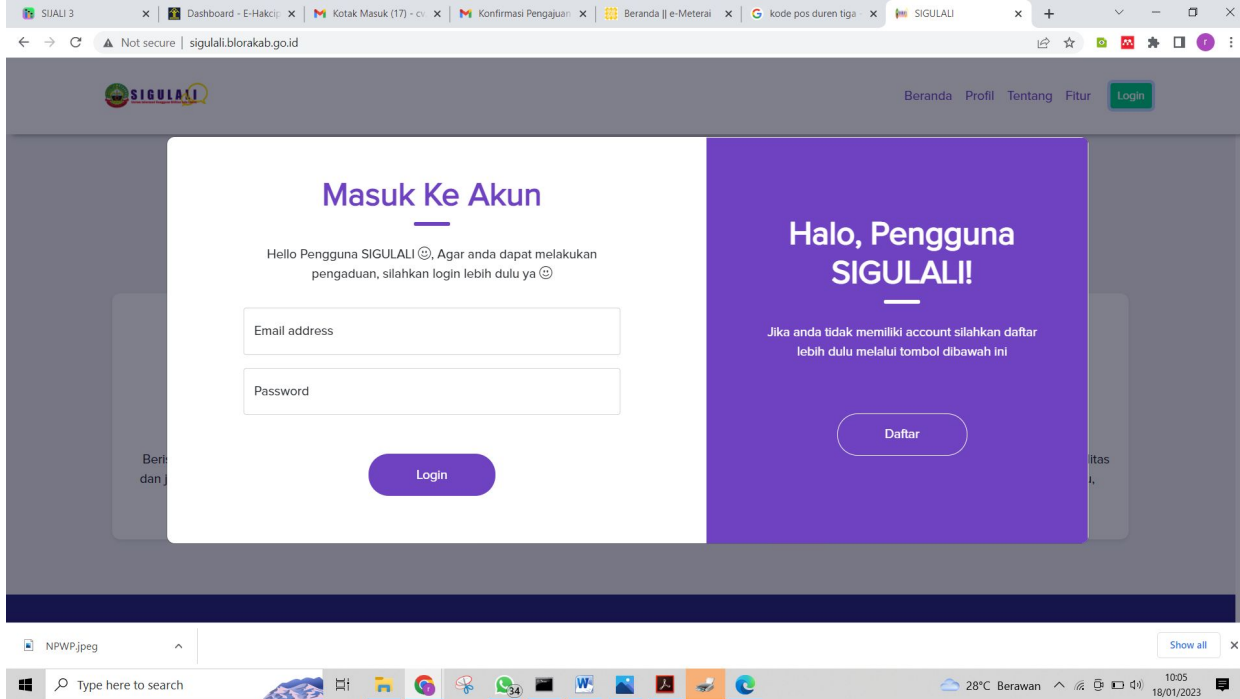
SIJALI 3 | Dashboard - E-Hakcip | Kotak Masuk (17) - cv | Konfirmasi Pengajuan | Beranda || e-Meterai | kode pos duren tiga | SIGULALI

Not secure | sigulali.blorakab.go.id

SIGULALI

Beranda Profil Tentang Fitur Login

Masuk Ke Akun

Hello Pengguna SIGULALI ☺, Agar anda dapat melakukan pengaduan, silahkan login lebih dulu ya ☺

Email address

Password

Login

Halo, Pengguna SIGULALI!

Jika anda tidak memiliki account silahkan daftar lebih dulu melalui tombol dibawah ini

Daftar

Beri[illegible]
dan j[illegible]

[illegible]litas
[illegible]u,

NPWP.jpeg

Show all

Type here to search

34

28°C Berawan

10:05
18/01/2023